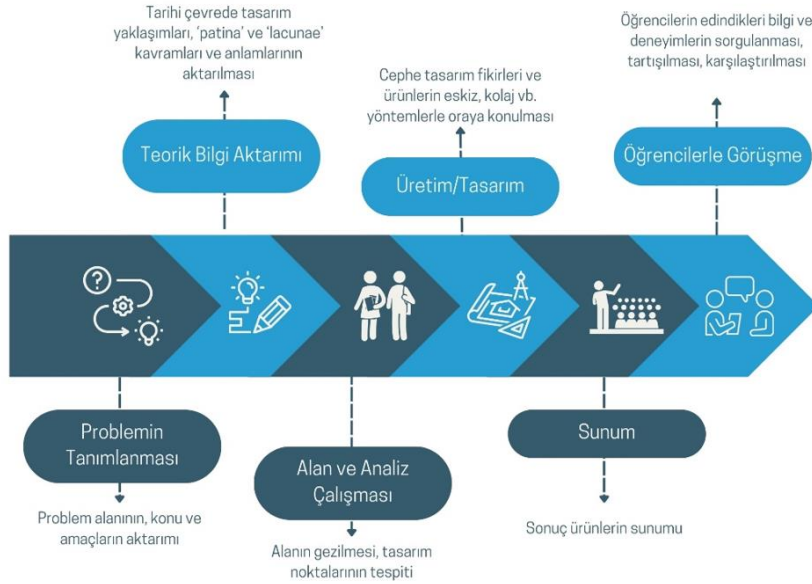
Tarihi çevrede tasarım yaklaşımları, 'patina' ve 'lacunae' kavramları ve anlamlarının aktarılması

Teorik Bilgi Aktarımı

Cephe tasarım fikirleri ve ürünlerin eskiz, kolaj vb. yöntemlerle oraya konulması

Üretim/Tasarım

Öğrencilerin edindikleri bilgi ve deneyimlerin sorgulanması, tartışılması, karşılaştırılması

Öğrencilerle Görüşme

Problemin Tanımlanması

Problem alanının, konu ve amaçların aktarımı

Alan ve Analiz Çalışması

Alanın gezilmesi, tasarım noktalarının tespiti

Sunum

Sonuç ürünlerin sunumu